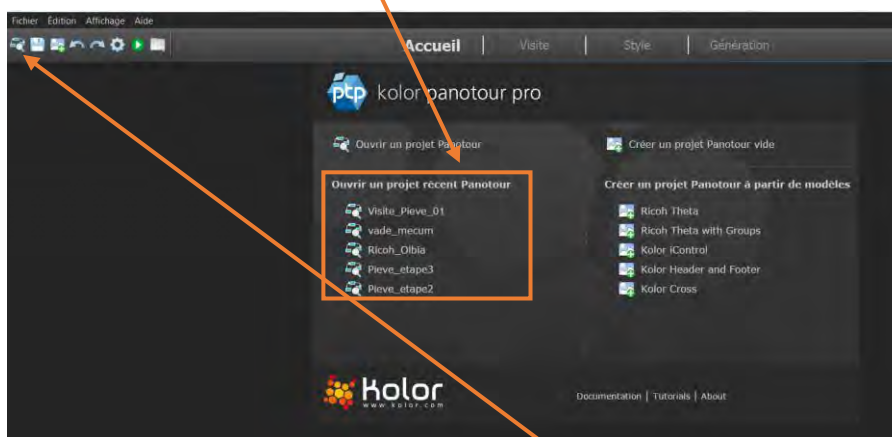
Fichier Édition Affichage Aide

Accueil | Visite | Style | Génération

ptp kolor panotour pro

Ouvrir un projet Panotour

Créer un projet Panotour vide

Ouvrir un projet récent Panotour

Visite_Pieve_01
vade_mecum
Ricoh_Olbia
Pieve_etape3
Pieve_etape2

Créer un projet Panotour à partir de modèles

Ricoh Theta
Ricoh Theta with Groups
Kolor iControl
Kolor Header and Footer
Kolor Cross

Kolor
www.kolor.com

Documentation | Tutorials | About